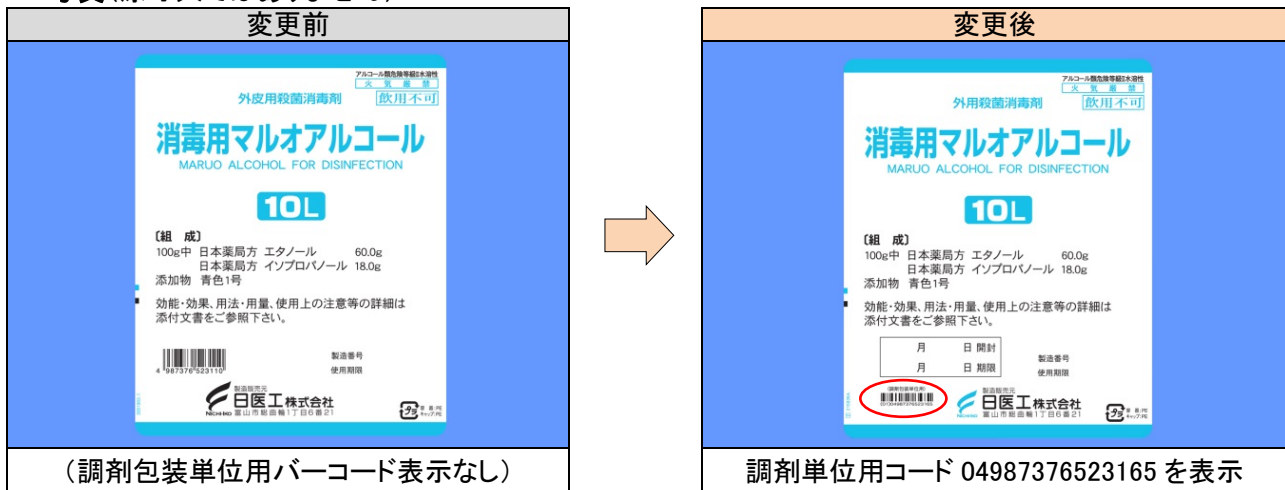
変更前

アルコール類危険等級II水溶性
火気厳禁
外皮用殺菌消毒剤
飲用不可

消毒用マルオアルコール
MARUO ALCOHOL FOR DISINFECTION

10L

〔組 成〕
100g中 日本薬局方 エタノール 60.0g
日本薬局方 イソプロパノール 18.0g
添加物 青色1号

効能・効果、用法・用量、使用上の注意等の詳細は添付文書をご参照下さい。

4 987376 523110

製造番号
使用期限

製造販売元
日医工株式会社
富山市総曲輪1丁目6番21

（調剤包装単位用バーコード表示なし）

変更後

アルコール類危険等級II水溶性
火気厳禁
外用殺菌消毒剤
飲用不可

消毒用マルオアルコール
MARUO ALCOHOL FOR DISINFECTION

10L

〔組 成〕
100g中 日本薬局方 エタノール 60.0g
日本薬局方 イソプロパノール 18.0g
添加物 青色1号

効能・効果、用法・用量、使用上の注意等の詳細は添付文書をご参照下さい。

月 日 開封
月 日 期限

製造番号
使用期限

(調剤包装単位用)

製造販売元
日医工株式会社
富山市総曲輪1丁目6番21

調剤単位用コード 04987376523165 を表示